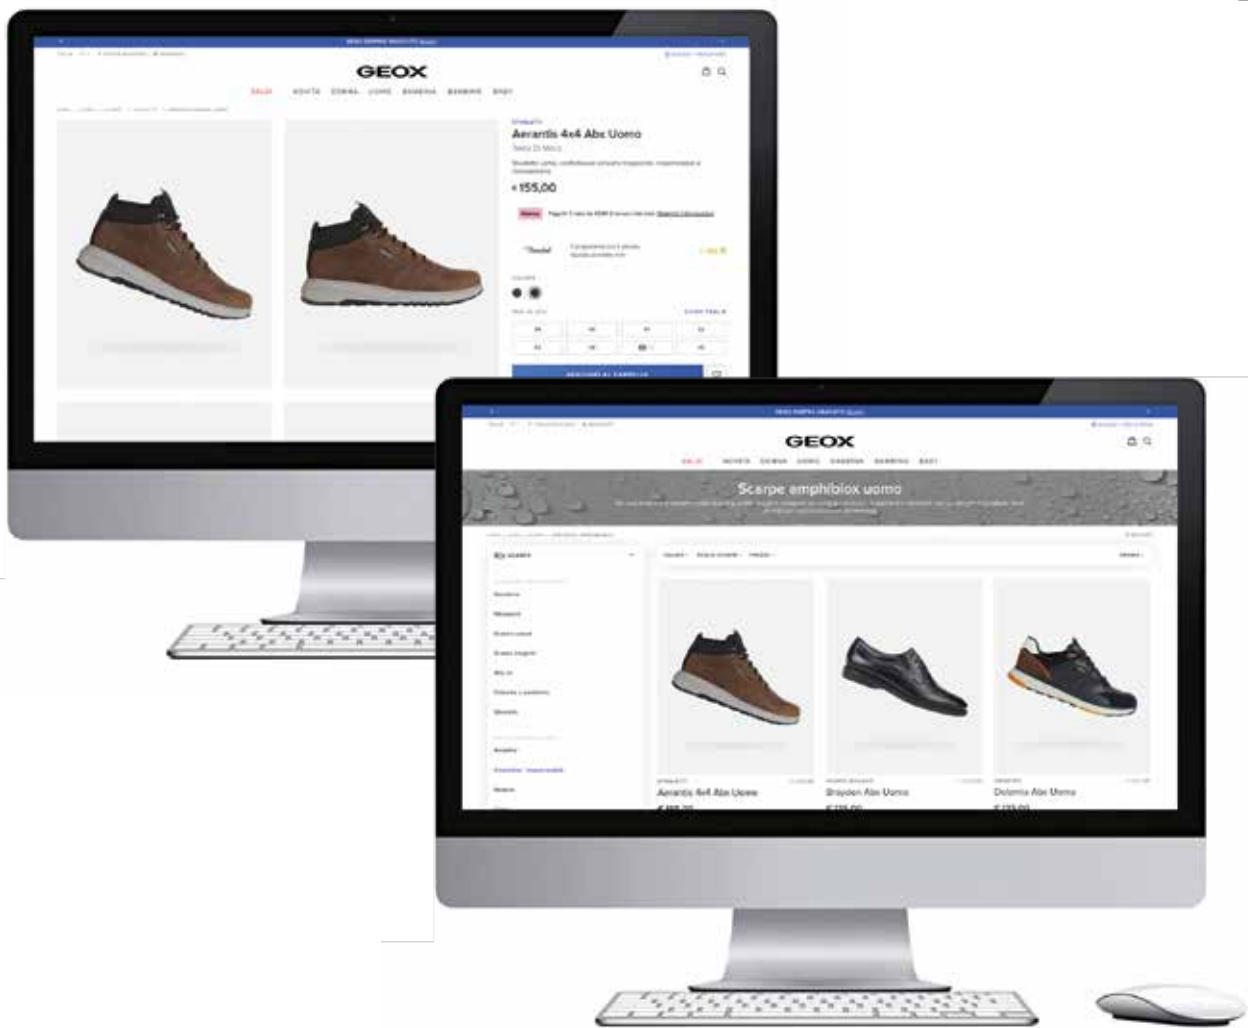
GEOX

SALDI NOVITÀ DONNA UOMO RAGAZZA RAGAZZO BABY

Aerantis 4x4 Abx Uomo

€ 155,00

GEOX

SALDI NOVITÀ DONNA UOMO RAGAZZA RAGAZZO BABY

Scarpe amphibiox uomo

Aerantis 4x4 Abx Uomo

Brayden Abx Uomo

Dolomia Abx Uomo